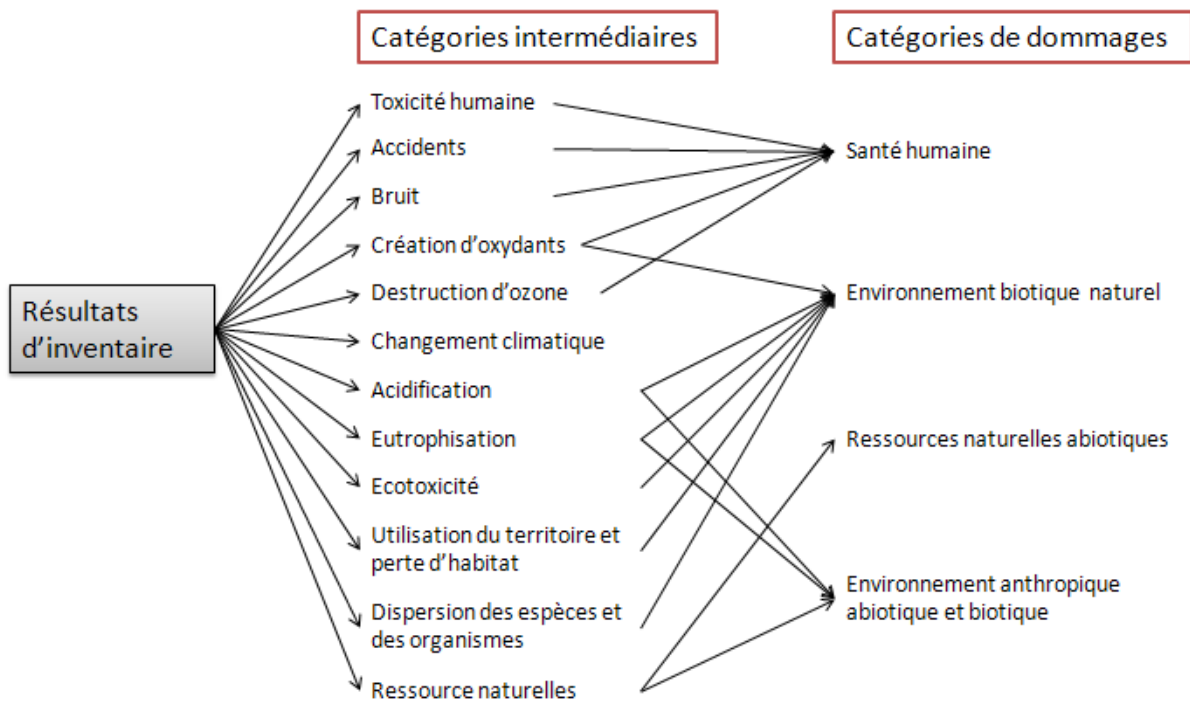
Catégories intermédiaires

Catégories de dommages

Résultats d'inventaire

Toxicité humaine

Accidents

Bruit

Création d'oxydants

Destruction d'ozone

Changement climatique

Acidification

Eutrophisation

Ecotoxicité

Utilisation du territoire et perte d'habitat

Dispersion des espèces et des organismes

Ressource naturelles

Santé humaine

Environnement biotique naturel

Ressources naturelles abiotiques

Environnement anthropique abiotique et biotique